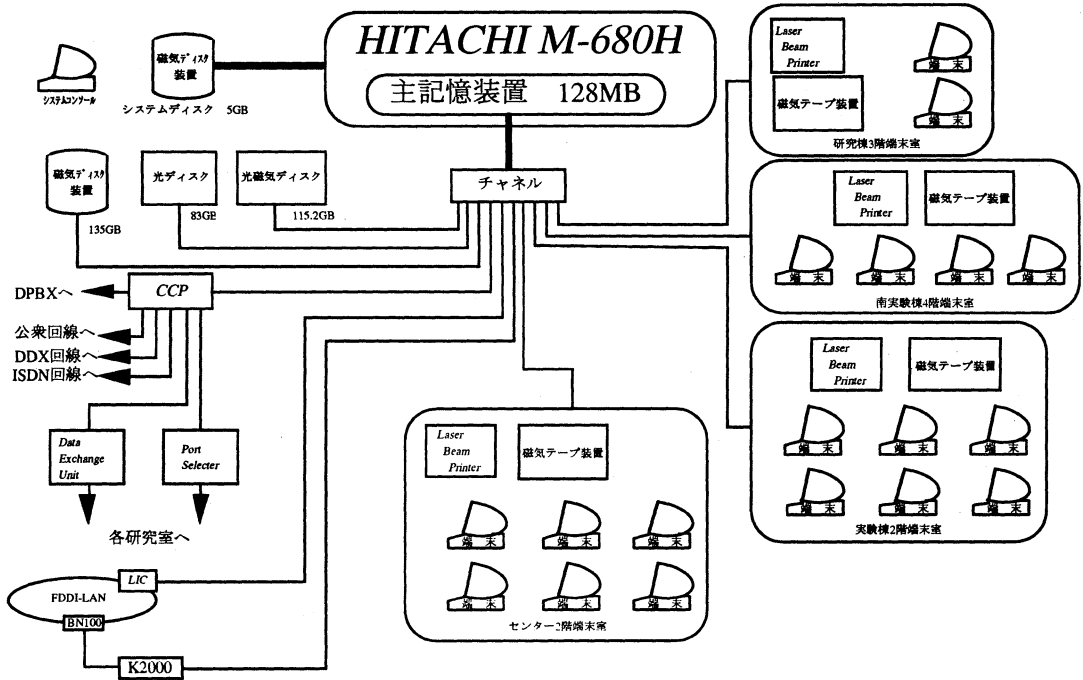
HITACHI M-680H

主記憶装置 128MB

システムコンソール

磁気ディスク装置

システムディスク 5GB

Laser Beam Printer

磁気テープ装置

端末

端末

研究棟3階端末室

磁気ディスク装置

135GB

光ディスク

83GB

光磁気ディスク

115.2GB

チャネル

Laser Beam Printer

磁気テープ装置

端末

端末

端末

端末

南実験棟4階端末室

DPBXへ

CCP

公衆回線へ

DDX回線へ

ISDN回線へ

Laser Beam Printer

磁気テープ装置

端末

端末

端末

端末

端末

端末

実験棟2階端末室

Data Exchange Unit

Port Selecter

各研究室へ

Laser Beam Printer

磁気テープ装置

端末

端末

端末

端末

端末

端末

センター2階端末室

FDDI-LAN

LIC

BN100

K2000